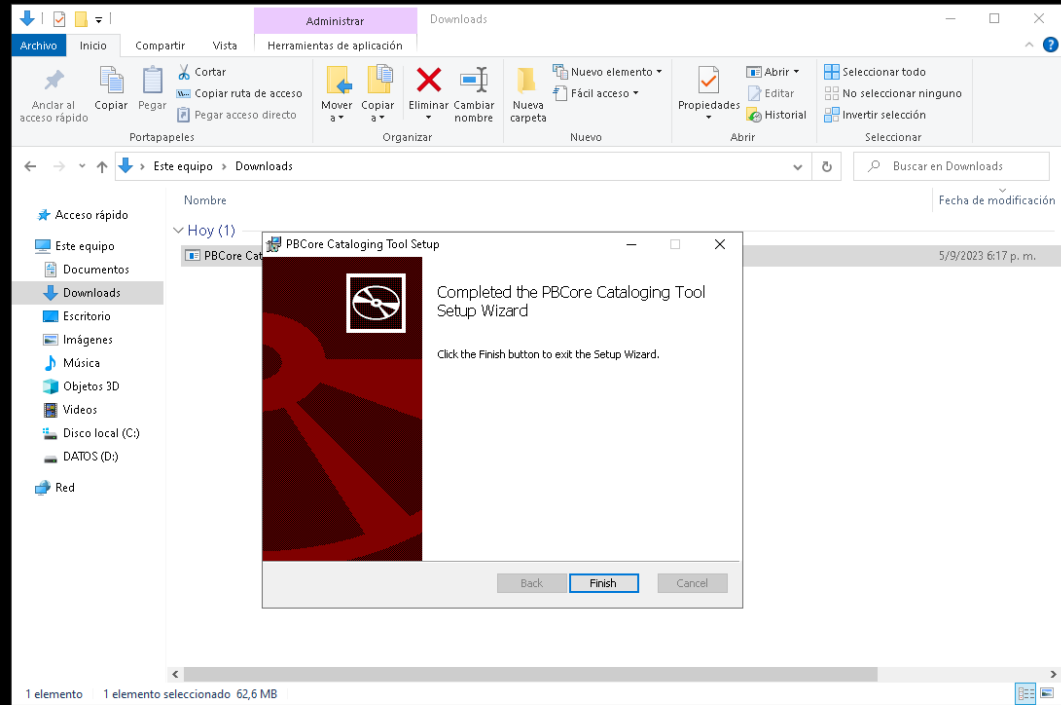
Administrar
Downloads
Archivo
Inicio
Compartir
Vista
Herramientas de aplicación
Anclar al acceso rápido
Copiar
Pegar
Cortar
Copiar ruta de acceso
Pegar acceso directo
Portapapeles
Mover a
Copiar a
Eliminar
Cambiar nombre
Organizar
Nueva carpeta
Nuevo elemento
Fácil acceso
Nuevo
Propiedades
Abrir
Editar
Historial
Abrir
Seleccionar todo
No seleccionar ninguno
Invertir selección
Seleccionar
Este equipo › Downloads
Buscar en Downloads
Nombre
Fecha de modificación
Acceso rápido
Este equipo
Documentos
Downloads
Escritorio
Imágenes
Música
Objetos 3D
Videos
Disco local (C:)
DATOS (D:)
Red
Hoy (1)
PBCore Cat
5/9/2023 6:17 p. m.
PBCore Cataloging Tool Setup
Completed the PBCore Cataloging Tool Setup Wizard
Click the Finish button to exit the Setup Wizard.
Back
Finish
Cancel
1 elemento
1 elemento seleccionado 62,6 MB